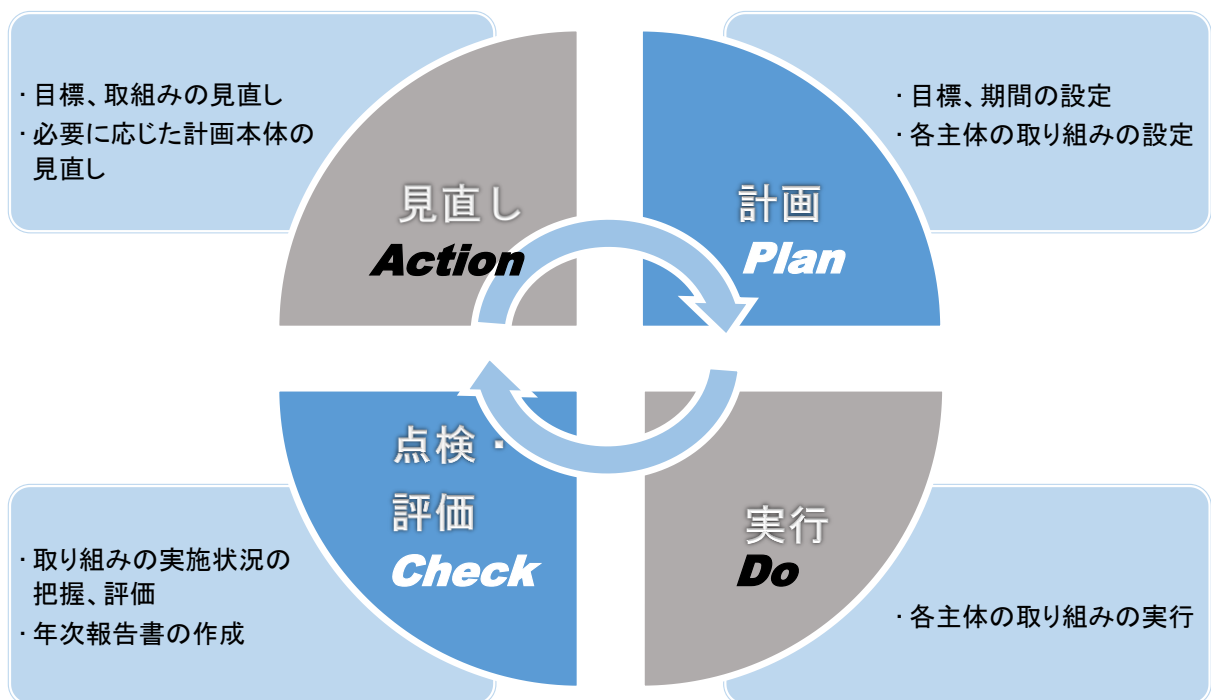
・目標、取組みの見直し
・必要に応じた計画本体の見直し

見直し
Action

計画
Plan

・目標、期間の設定
・各主体の取り組みの設定

点検・
評価
Check

実行
Do

・取り組みの実施状況の把握、評価
・年次報告書の作成

・各主体の取り組みの実行